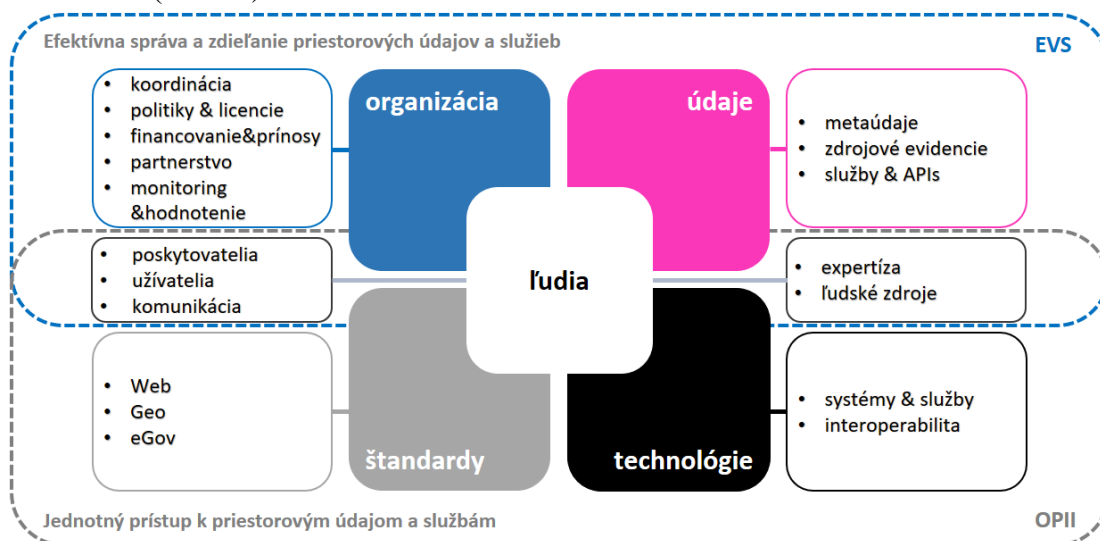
Efektívna správa a zdieľanie priestorových údajov a služieb

EVS

- koordinácia
- politiky & licencie
- financovanie&prínosy
- partnerstvo
- monitoring &hodnotenie

organizácia

údaje

- metaúdaje
- zdrojové evidencie
- služby & APIs

- poskytovatelia
- užívatelia
- komunikácia

ľudia

- expertíza
- ľudské zdroje

- Web
- Geo
- eGov

štandardy

technológie

- systémy & služby
- interoperabilita

Jednotný prístup k priestorovým údajom a službám

OPII